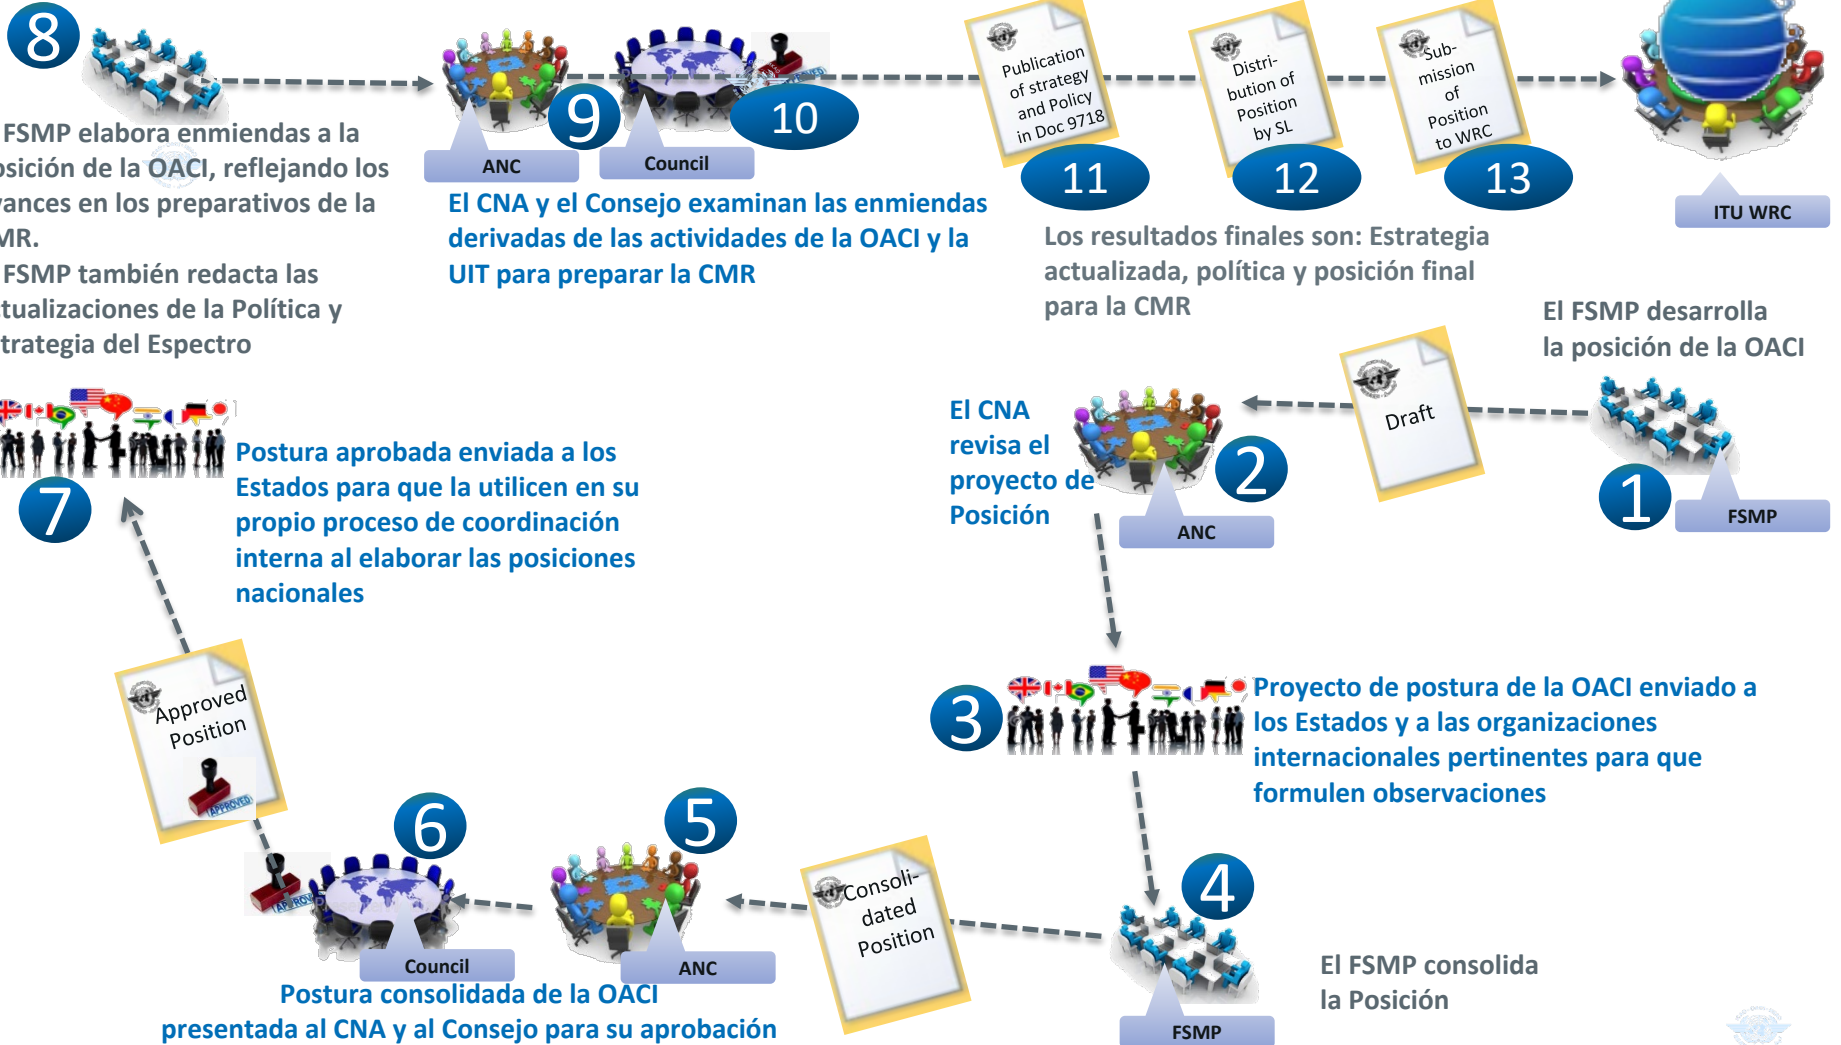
8

FSMP elabora enmiendas a la osición de la OACI, reflejando los vances en los preparativos de la MR.

FSMP también redacta las tualizaciones de la Política y trategia del Espectro

9

ANC

10

Council

El CNA y el Consejo examinan las enmiendas derivadas de las actividades de la OACI y la UIT para preparar la CMR

Publication of strategy and Policy in Doc 9718

11

Distri-bution of Position by SL

12

Sub-mission of Position to WRC

13

ITU WRC

Los resultados finales son: Estrategia actualizada, política y posición final para la CMR

El FSMP desarrolla la posición de la OACI

Draft

1

FSMP

El CNA revisa el proyecto de Posición

2

ANC

7

Postura aprobada enviada a los Estados para que la utilicen en su propio proceso de coordinación interna al elaborar las posiciones nacionales

3

Proyecto de postura de la OACI enviado a los Estados y a las organizaciones internacionales pertinentes para que formulen observaciones

Approved Position

APPROVED

6

Council

5

ANC

Consoli-dated Position

4

FSMP

El FSMP consolida la Posición

Postura consolidada de la OACI presentada al CNA y al Consejo para su aprobación